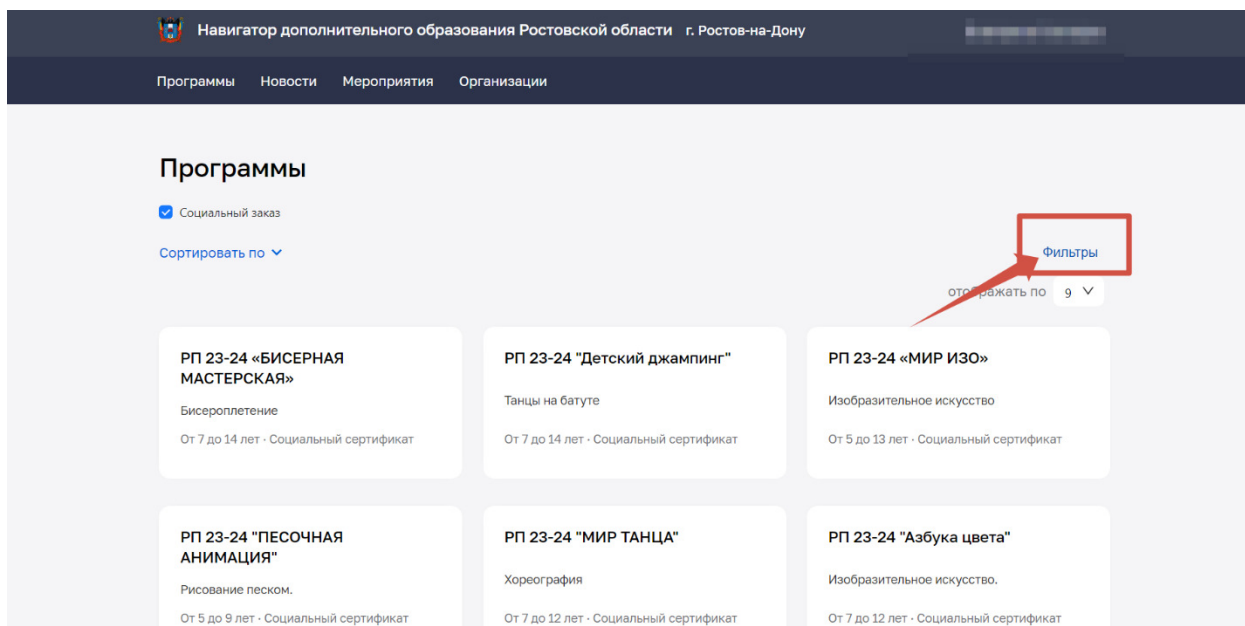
Навигатор дополнительного образования Ростовской области г. Ростов-на-Дону

Программы Новости Мероприятия Организации

Программы

Социальный заказ

Сортировать по

Фильтры

отображать по 9

РП 23-24 «БИСЕРНАЯ МАСТЕРСКАЯ»

Бисероплетение

От 7 до 14 лет · Социальный сертификат

РП 23-24 "Детский джампинг"

Танцы на батуте

От 7 до 14 лет · Социальный сертификат

РП 23-24 «МИР ИЗО»

Изобразительное искусство

От 5 до 13 лет · Социальный сертификат

РП 23-24 "ПЕСОЧНАЯ АНИМАЦИЯ"

Рисование песком.

От 5 до 9 лет · Социальный сертификат

РП 23-24 "МИР ТАНЦА"

Хореография

От 7 до 12 лет · Социальный сертификат

РП 23-24 "Азбука цвета"

Изобразительное искусство.

От 7 до 12 лет · Социальный сертификат